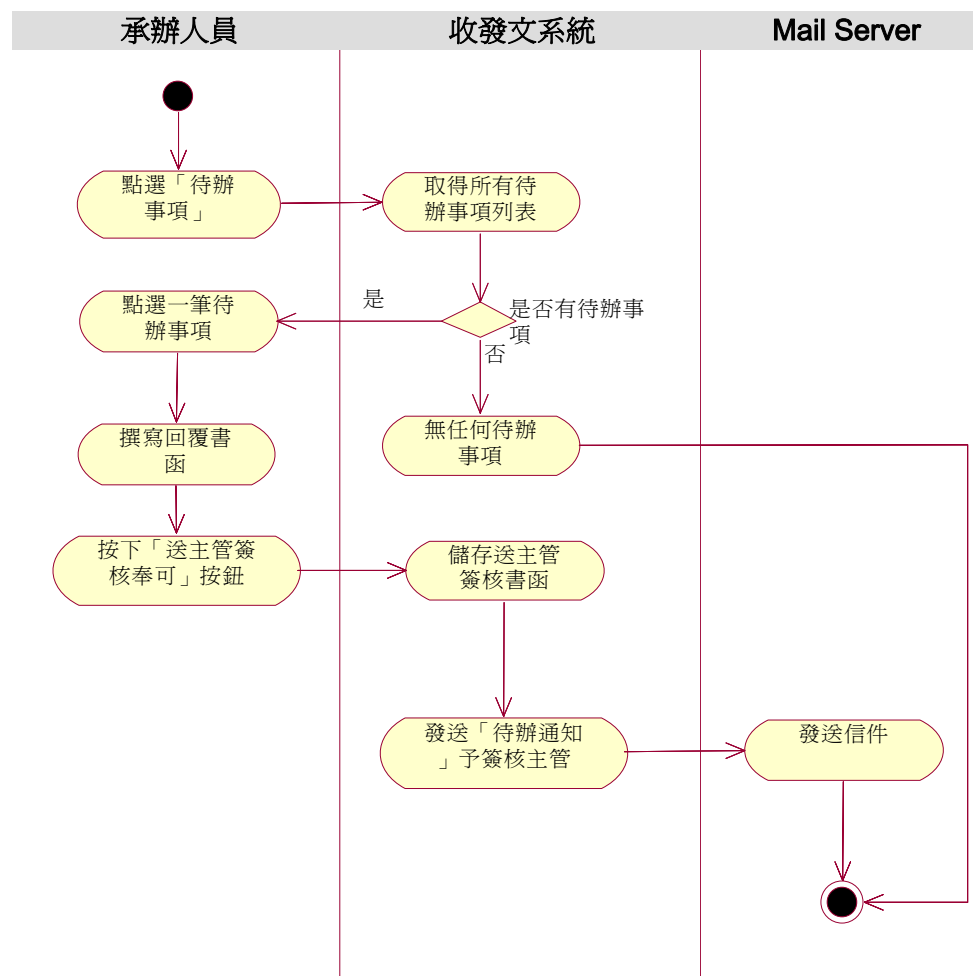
承辦人員

收發文系統

Mail Server

點選「待辦事項」

取得所有待辦事項列表

是

是否有待辦事項

否

點選一筆待辦事項

無任何待辦事項

撰寫回覆書函

按下「送主管簽核奉可」按鈕

儲存送主管簽核書函

發送「待辦通知」予簽核主管

發送信件